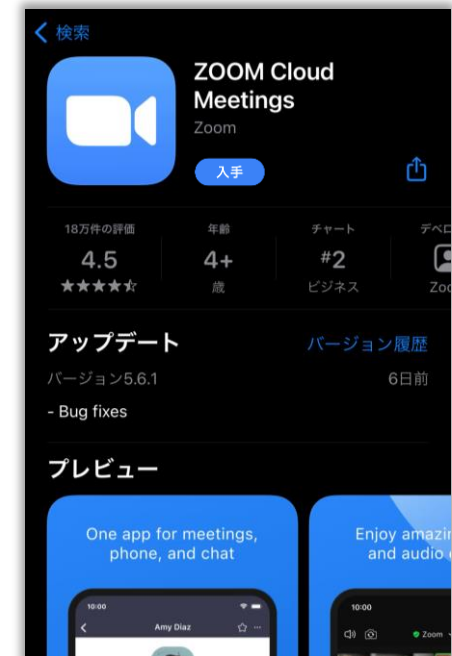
< 検索

ZOOM Cloud Meetings
Zoom

入手

18万件の評価
4.5
★★★★☆

年齢
4+
歳

チャート
#2
ビジネス

デベロ
Zoo

アップデート
バージョン履歴

バージョン5.6.1
6日前

- Bug fixes

プレビュー

One app for meetings, phone, and chat

10:00
Amy Diaz

Enjoy amazin
and audio

10:00
Zoom